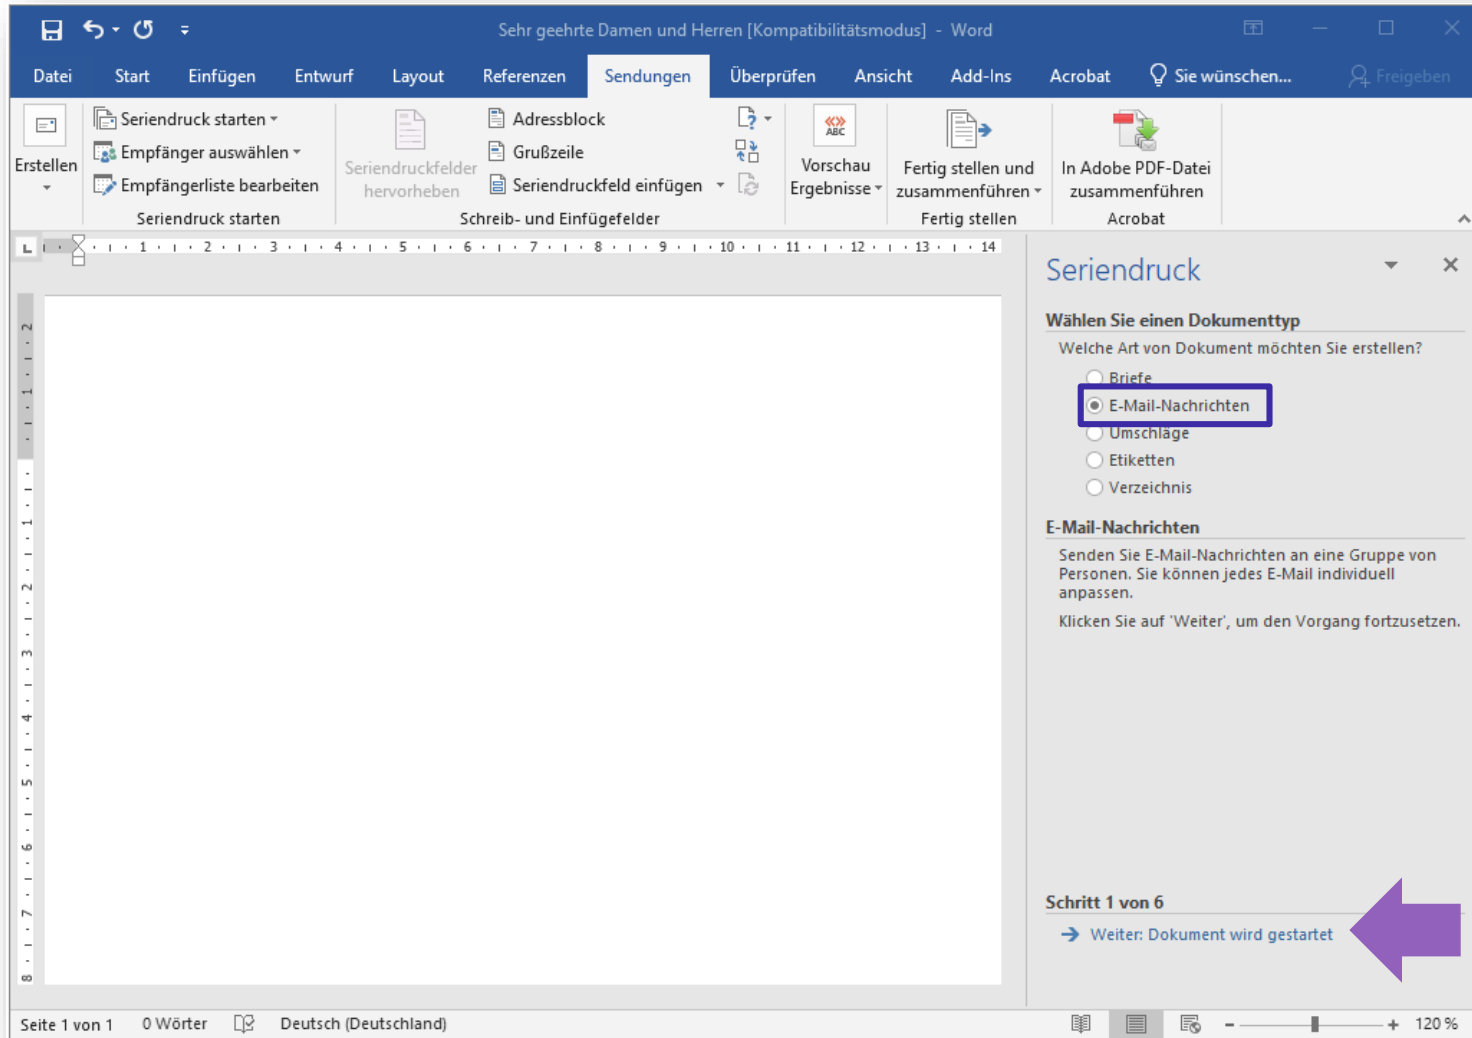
Sehr geehrte Damen und Herren [Kompatibilitätsmodus] - Word

Datei Start Einfügen Entwurf Layout Referenzen Sendungen Überprüfen Ansicht Add-Ins Acrobat Sie wünschen... Freigeben

Erstellen

Seriendruck starten
Empfänger auswählen
Empfängerliste bearbeiten
Seriendruck starten

Seriendruckfelder hervorheben
Adressblock
Grußzeile
Seriendruckfeld einfügen
Schreib- und Einfügefelder

Vorschau Ergebnisse

Fertig stellen und zusammenführen
Fertig stellen

In Adobe PDF-Datei zusammenführen
Acrobat

Seriendruck

Wählen Sie einen Dokumenttyp
Welche Art von Dokument möchten Sie erstellen?
Briefe
E-Mail-Nachrichten
Umschläge
Etiketten
Verzeichnis

E-Mail-Nachrichten
Senden Sie E-Mail-Nachrichten an eine Gruppe von Personen. Sie können jedes E-Mail individuell anpassen.

Klicken Sie auf 'Weiter', um den Vorgang fortzusetzen.

Schritt 1 von 6
Weiter: Dokument wird gestartet

Seite 1 von 1 0 Wörter Deutsch (Deutschland) 120 %